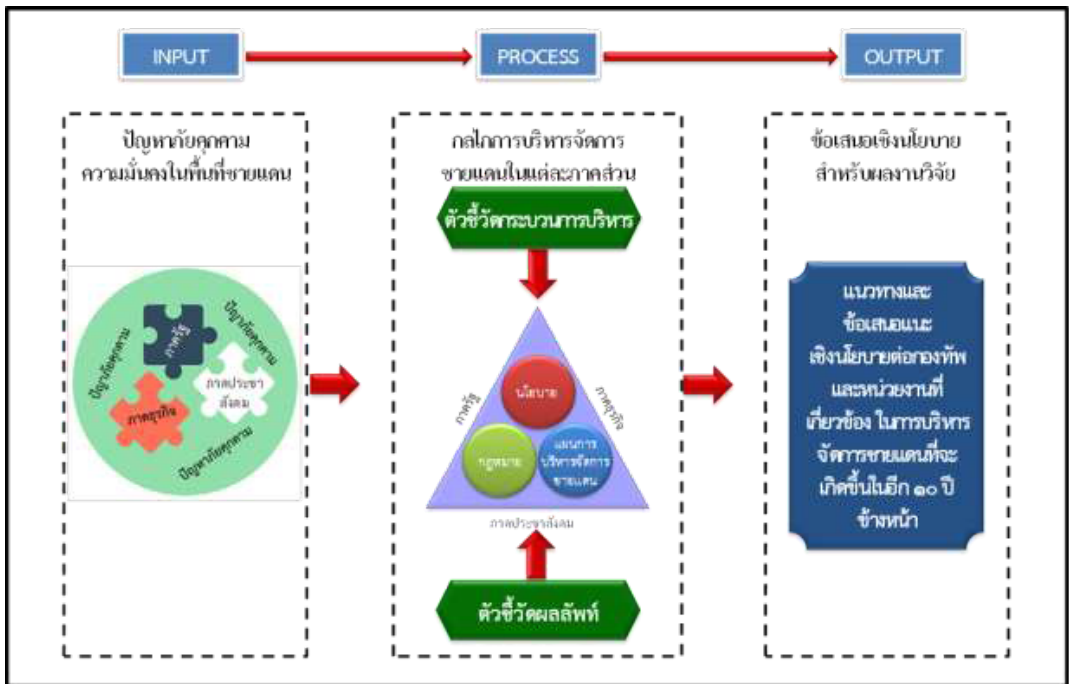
INPUT

PROCESS

OUTPUT

ปัญหาภัยคุกคาม ความมั่นคงในพื้นที่ชายแดน

ปัญหาภัยคุกคาม

ภาครัฐ

ปัญหาภัยคุกคาม

ภาคประชาสังคม

ภาคธุรกิจ

ปัญหาภัยคุกคาม

กลไกการบริหารจัดการ ชายแดนในแต่ละภาคส่วน

ตัวชี้วัดกระบวนการบริหาร

ภาครัฐ

ภาคธุรกิจ

นโยบาย

กฎหมาย

แผนการบริหารจัดการชายแดน

ภาคประชาสังคม

ตัวชี้วัดผลลัพท์

ข้อเสนอเชิงนโยบาย สำหรับผลงานวิจัย

แนวทางและข้อเสนอแนะเชิงนโยบายต่อกองทัพและหน่วยงานที่เกี่ยวข้อง ในการบริหารจัดการชายแดนที่จะเกิดขึ้นในอีก ๑๐ ปี ข้างหน้า